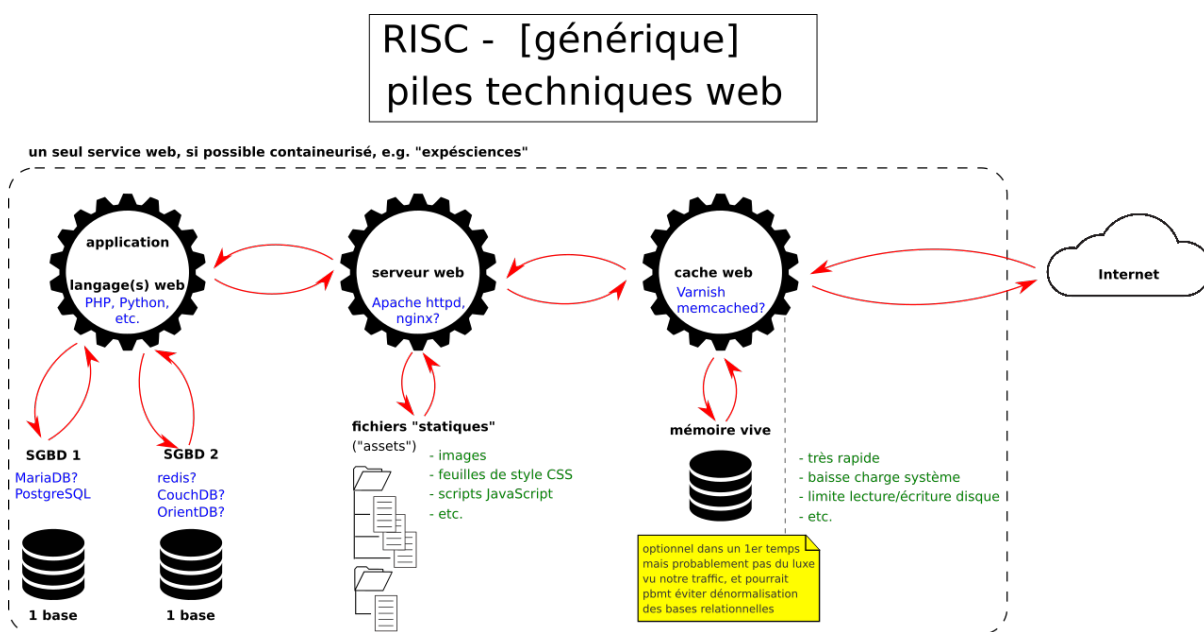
RISC - [générique]
piles techniques web

un seul service web, si possible containeurisé, e.g. "expésciences"

application

langage(s) web
PHP, Python, etc.

serveur web

Apache httpd, nginx?

cache web
Varnish
memcached?

Internet

SGBD 1
MariaDB?
PostgreSQL

1 base

SGBD 2
redis?
CouchDB?
OrientDB?

1 base

fichiers "statiques"
("assets")
- images
- feuilles de style CSS
- scripts JavaScript
- etc.

mémoire vive

- très rapide
- baisse charge système
- limite lecture/écriture disque
- etc.

optionnel dans un 1er temps mais probablement pas du luxe vu notre traffic, et pourrait pbmt éviter dénormalisation des bases relationnelles